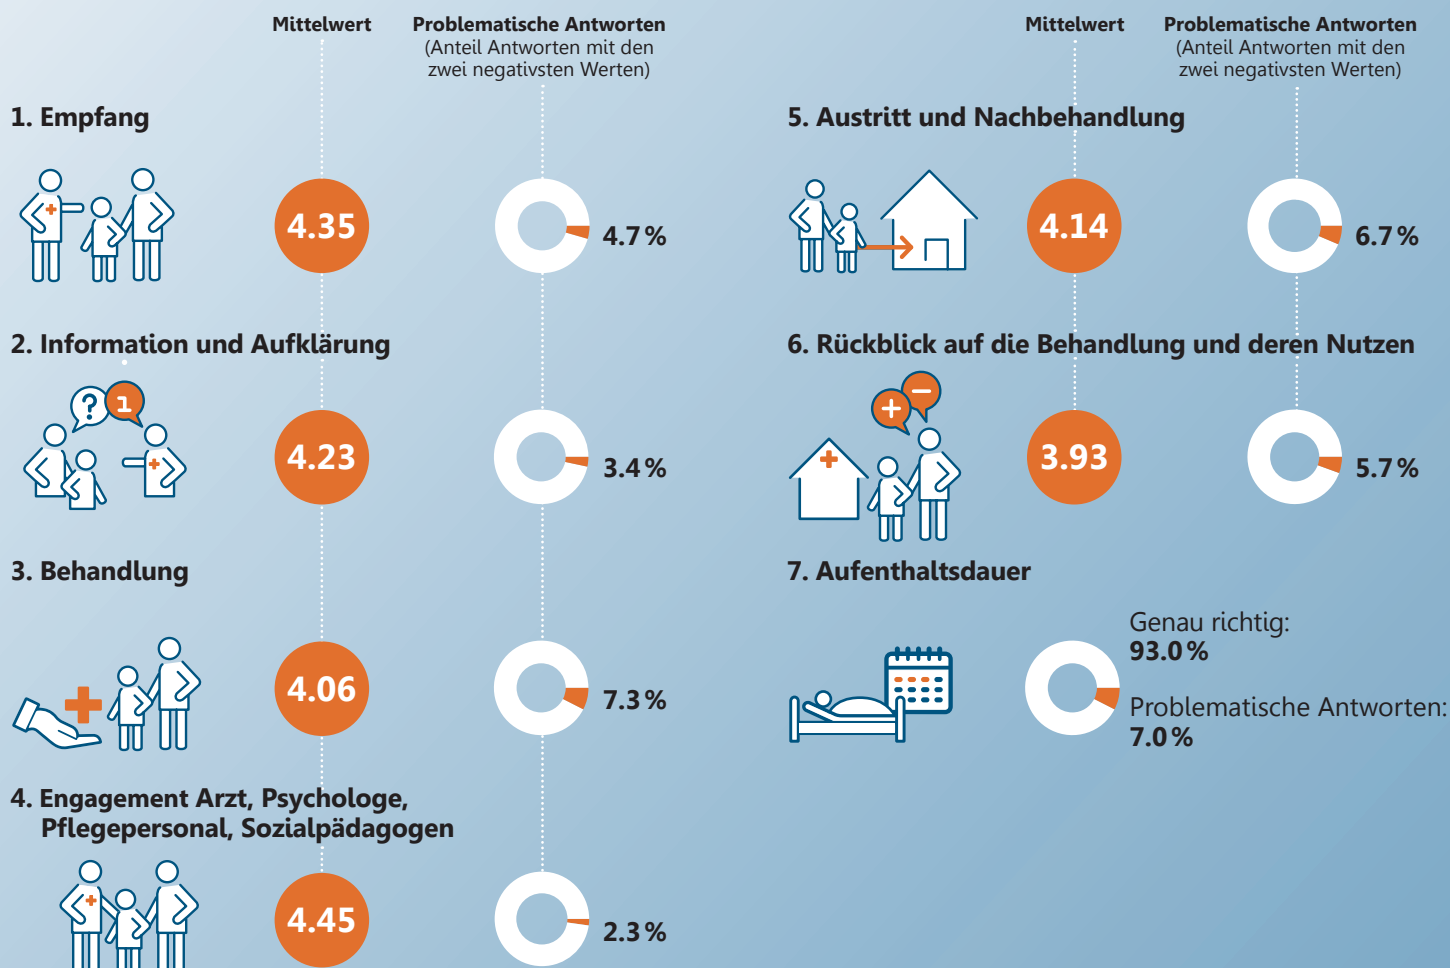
Mittelwert

Problematische Antworten (Anteil Antworten mit den zwei negativsten Werten)

1. Empfang

4.35

4.7 %

2. Information und Aufklärung

4.23

3.4 %

3. Behandlung

4.06

7.3 %

4. Engagement Arzt, Psychologe, Pflegepersonal, Sozialpädagogen

4.45

2.3 %

Mittelwert

Problematische Antworten (Anteil Antworten mit den zwei negativsten Werten)

5. Austritt und Nachbehandlung

4.14

6.7 %

6. Rückblick auf die Behandlung und deren Nutzen

3.93

5.7 %

7. Aufenthaltsdauer

Genau richtig: 93.0 %

Problematische Antworten: 7.0 %